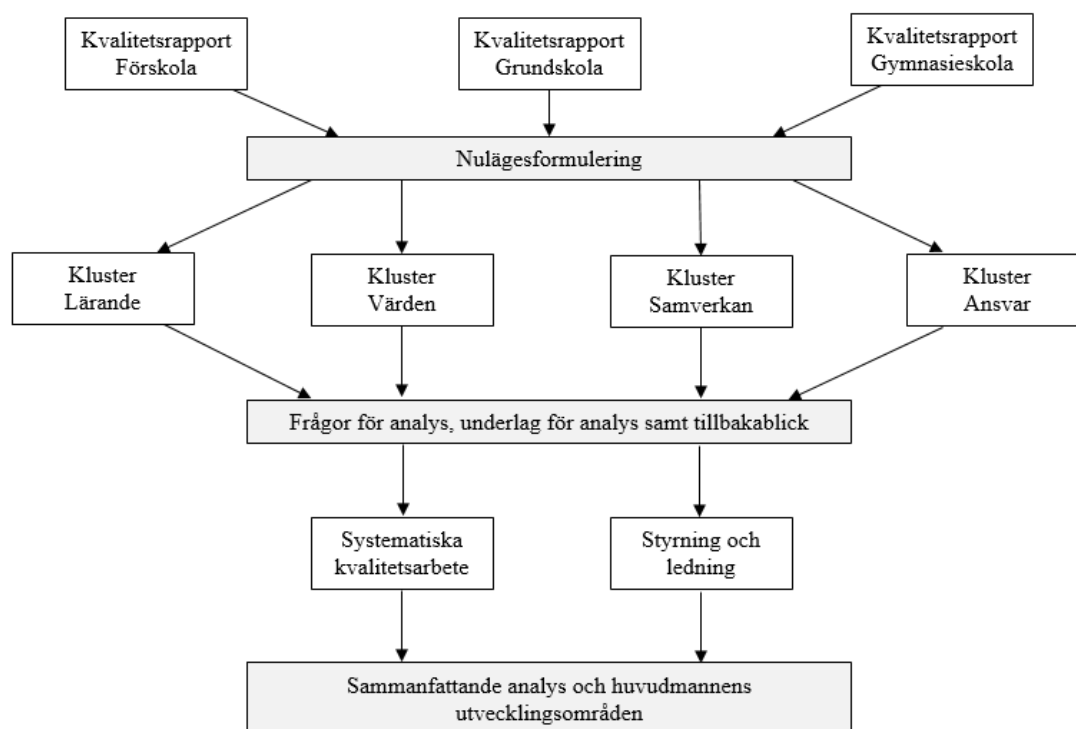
Kvalitetsrapport Förskola

Kvalitetsrapport Grundskola

Kvalitetsrapport Gymnasieskola

Nulägesformulering

Kluster Lärande

Kluster Värden

Kluster Samverkan

Kluster Ansvar

Frågor för analys, underlag för analys samt tillbakablick

Systematiska kvalitetsarbete

Styrning och ledning

Sammanfattande analys och huvudmannens utvecklingsområden